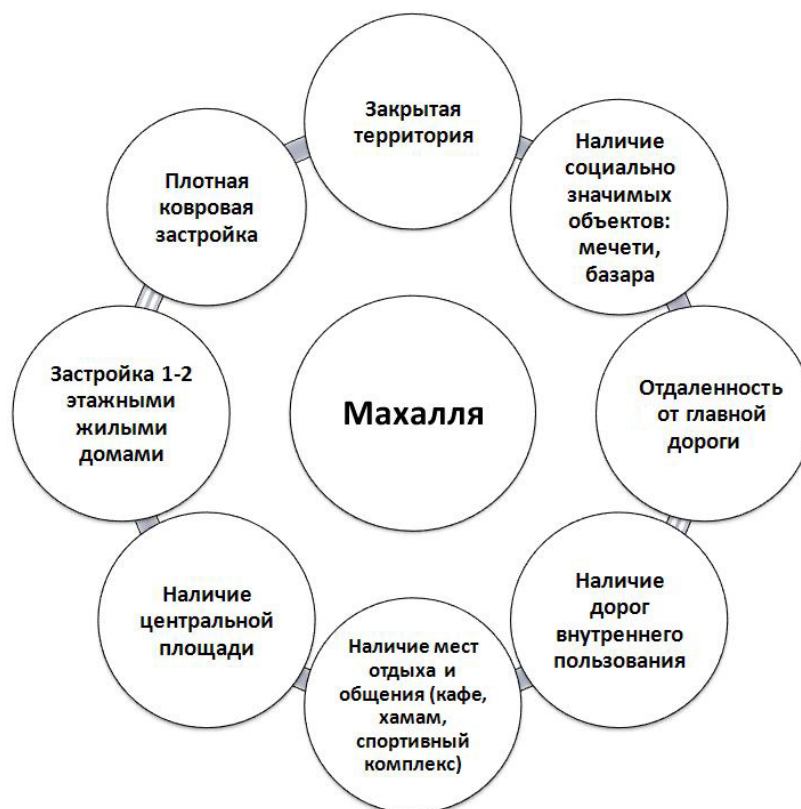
Закрытая территория

Наличие социально значимых объектов: мечети, базара

Отдаленность от главной дороги

Наличие дорог внутреннего пользования

Наличие мест отдыха и общения (кафе, хамам, спортивный комплекс)

Наличие центральной площади

Застройка 1-2 этажными жилыми домами

Плотная ковровая застройка

Махалля